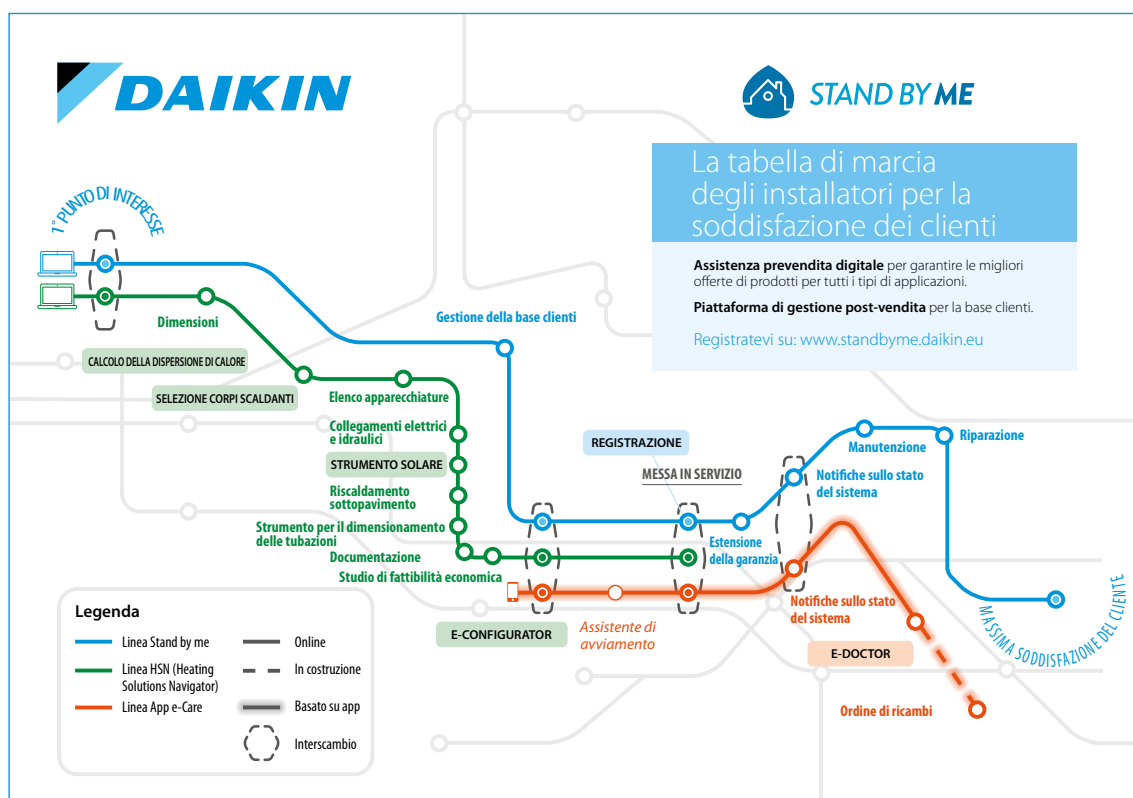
DAIKIN

STAND BY ME

La tabella di marcia degli installatori per la soddisfazione dei clienti

**Assistenza prevendita digitale** per garantire le migliori offerte di prodotti per tutti i tipi di applicazioni.

**Piattaforma di gestione post-vendita** per la base clienti.

Registratevi su: www.standbyme.daikin.eu

1° PUNTO DI INTERESSE

Dimensioni

CALCOLO DELLA DISPERSIONE DI CALORE

SELEZIONE CORPI SCALDANTI

Elenco apparecchiature

Collegamenti elettrici e idraulici

STRUMENTO SOLARE

Riscaldamento sottopavimento

Strumento per il dimensionamento delle tubazioni

Documentazione

Studio di fattibilità economica

Gestione della base clienti

REGISTRAZIONE

MESSA IN SERVIZIO

Manutenzione

Riparazione

Notifiche sullo stato del sistema

Estensione della garanzia

Notifiche sullo stato del sistema

E-DOCTOR

Ordine di ricambi

MASSIMA SODDISFAZIONE DEL CLIENTE

E-CONFIGURATOR

Assistente di avviamento

Legenda

Linea Stand by me

Linea HSN (Heating Solutions Navigator)

Linea App e-Care

Online

In costruzione

Basato su app

Interscambio